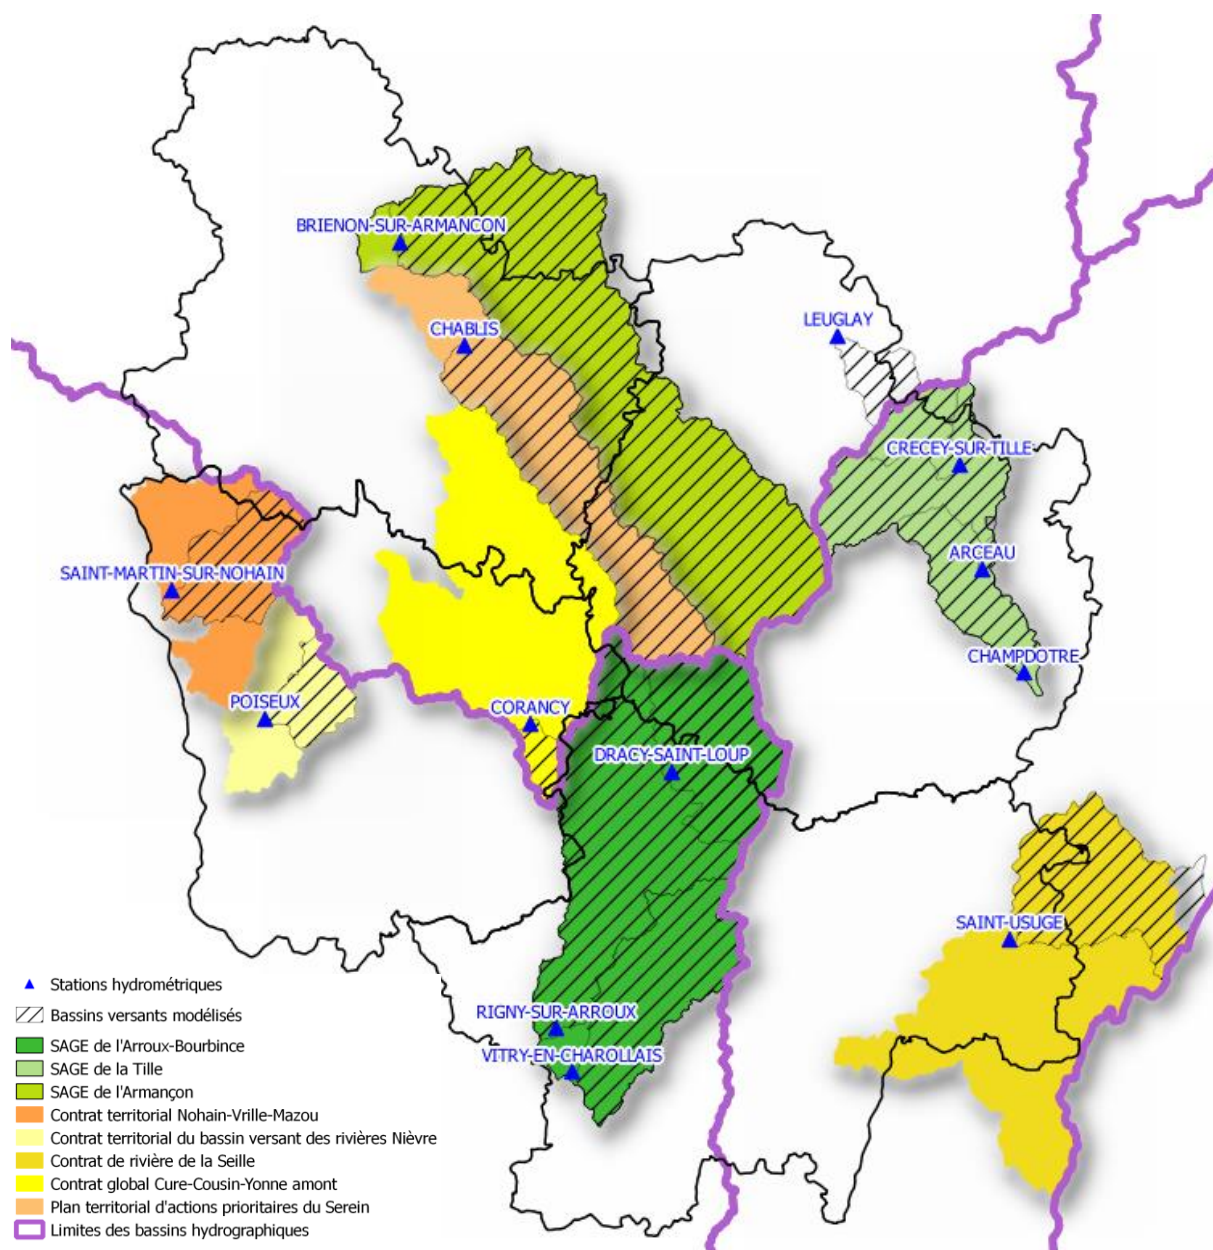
BRIENON-SUR-ARMANCON
CHABLIS
LEUGLAY
CRECEY-SUR-TILLE
ARCEAU
CHAMPDOTRE
SAINT-MARTIN-SUR-NOHAIN
POISEUX
CORANCY
DRACY-SAINT-LOUP
SAINT-USUGE
RIGNY-SUR-ARROUX
VITRY-EN-CHAROLLAIS

Stations hydrométriques
Bassins versants modélisés
SAGE de l'Arroux-Bourbince
SAGE de la Tille
SAGE de l'Armançon
Contrat territorial Nohain-Vrille-Mazou
Contrat territorial du bassin versant des rivières Nièvre
Contrat de rivière de la Seille
Contrat global Cure-Cousin-Yonne amont
Plan territorial d'actions prioritaires du Serein
Limites des bassins hydrographiques